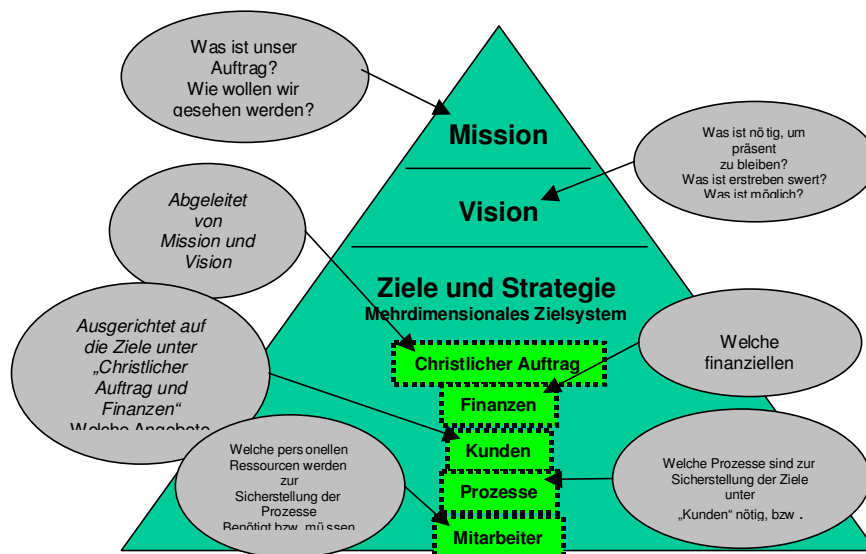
Was ist unser Auftrag? Wie wollen wir gesehen werden?

Mission

Was ist nö tig, um präsent zu bleiben? Was ist erstreben swert? Was ist möglich?

Vision

Abgeleitet von Mission und Vision

Ziele und Strategie
Mehrdimensionales Zielsystem

Ausgerichtet auf die Ziele unter „Christlicher Auftrag und Finanzen“ Welche Angebote

Welche finanziellen

Christlicher Auftrag

Finanzen

Kunden

Welche pers onellen Ressourcen werden zur Sicherstellung der Prozesse Benötigt bzw. mü ssen

Welche Prozesse sind zur Sicherstellung der Ziele unter „Kunden“ nötig, bzw .

Prozesse

Mitarbeiter